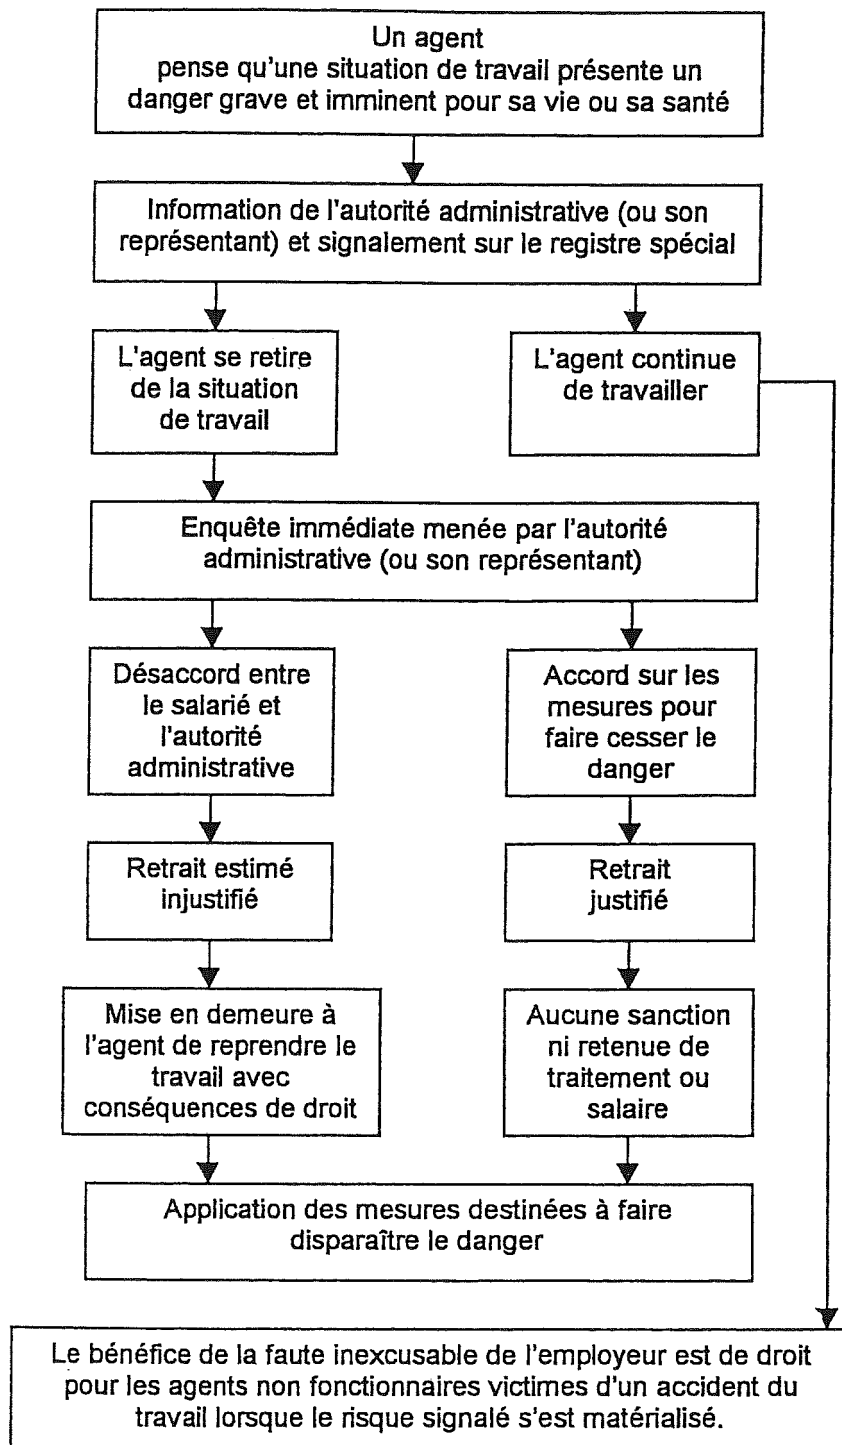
Un agent
pense qu'une situation de travail présente un danger grave et imminent pour sa vie ou sa santé

Information de l'autorité administrative (ou son représentant) et signalement sur le registre spécial

L'agent se retire de la situation de travail

L'agent continue de travailler

Enquête immédiate menée par l'autorité administrative (ou son représentant)

Désaccord entre le salarié et l'autorité administrative

Accord sur les mesures pour faire cesser le danger

Retrait estimé injustifié

Retrait justifié

Mise en demeure à l'agent de reprendre le travail avec conséquences de droit

Aucune sanction ni retenue de traitement ou salaire

Application des mesures destinées à faire disparaître le danger

Le bénéfice de la faute inexcusable de l'employeur est de droit pour les agents non fonctionnaires victimes d'un accident du travail lorsque le risque signalé s'est matérialisé.